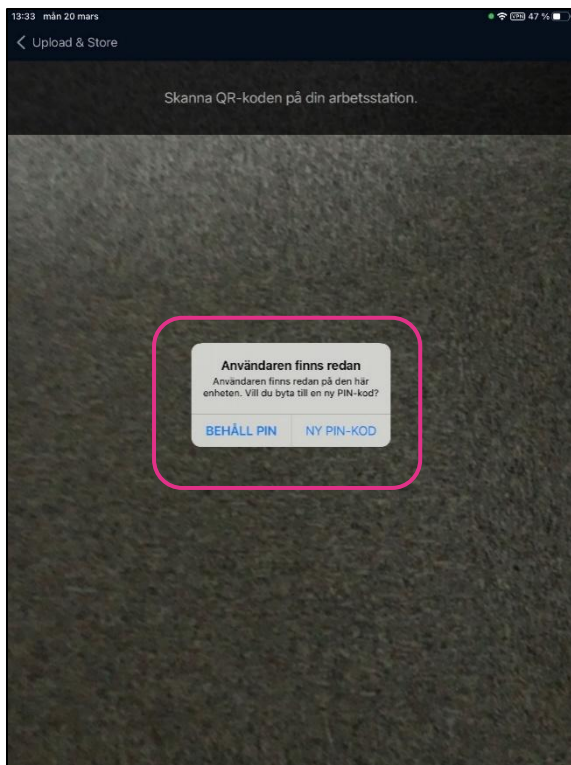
13:33 mån 20 mars

47 %

Upload & Store

Skanna QR-koden på din arbetsstation.

Användaren finns redan

Användaren finns redan på den här enheten. Vill du byta till en ny PIN-kod?

BEHÅLL PIN

NY PIN-KOD